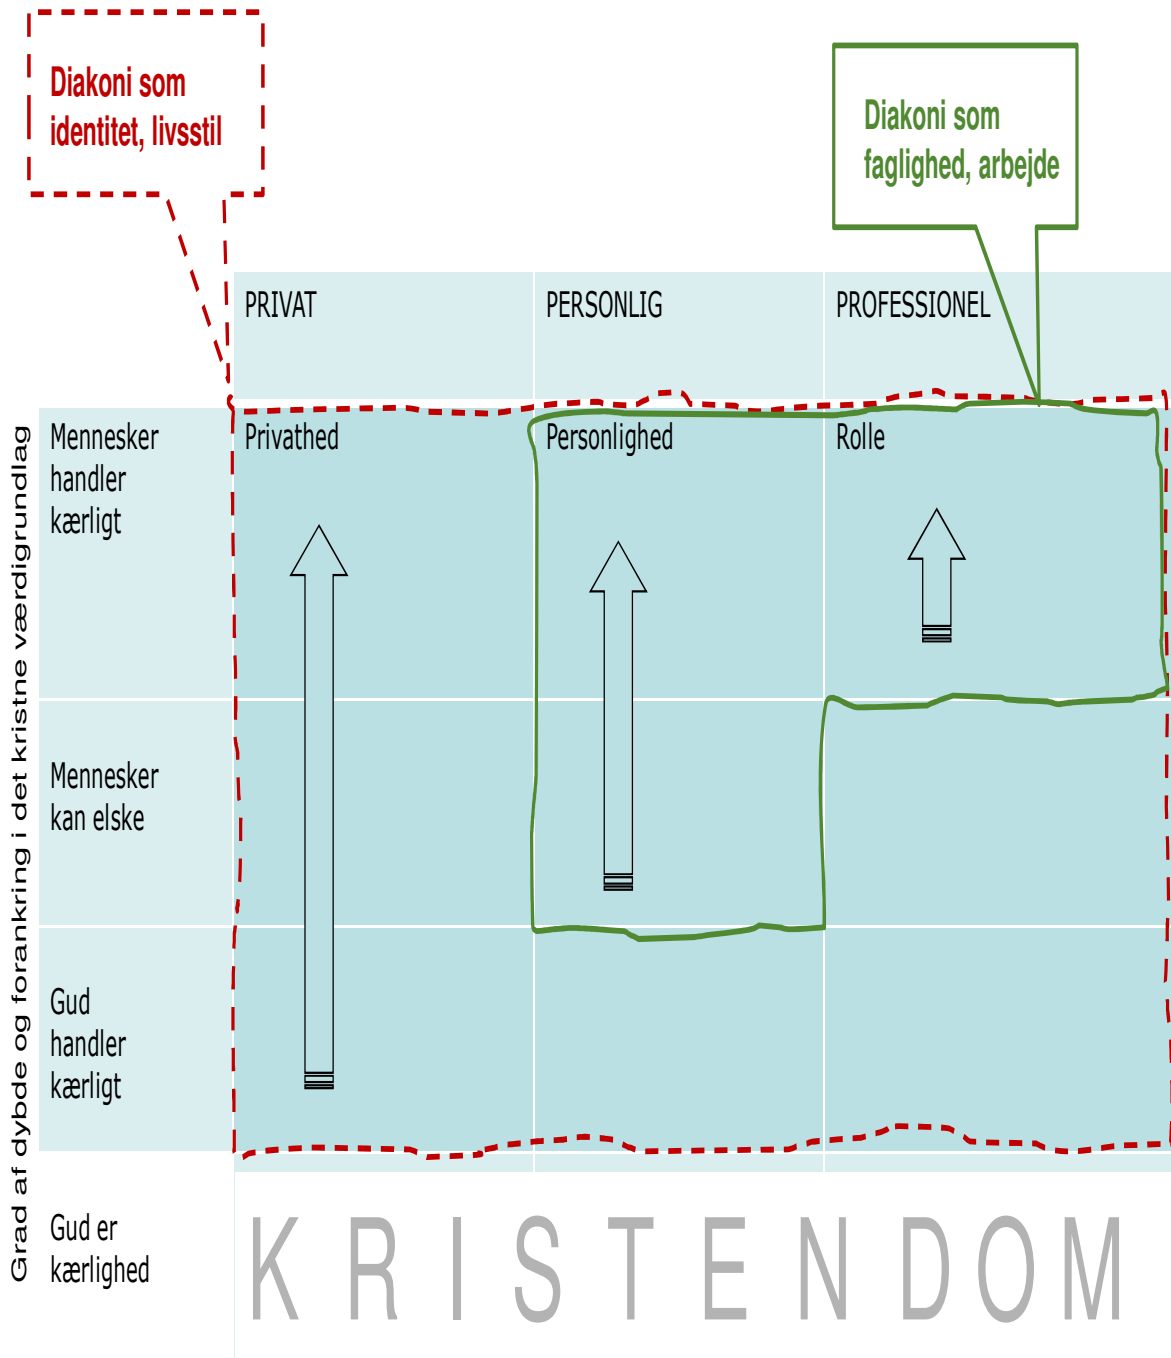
Diakoni som identitet, livsstil

Diakoni som faglighed, arbejde

| | PRIVAT | PERSONLIG | PROFESSIONEL |
|---|---|---|---|
| Mennesker handler kærligt | Privathed | Personlighed | Rolle |
| Mennesker kan elske | | | |
| Gud handler kærligt | | | |
| Gud er kærlighed | KRISTENDOM | | |

Grad af dybde og forankring i det kristne værdigrundlag